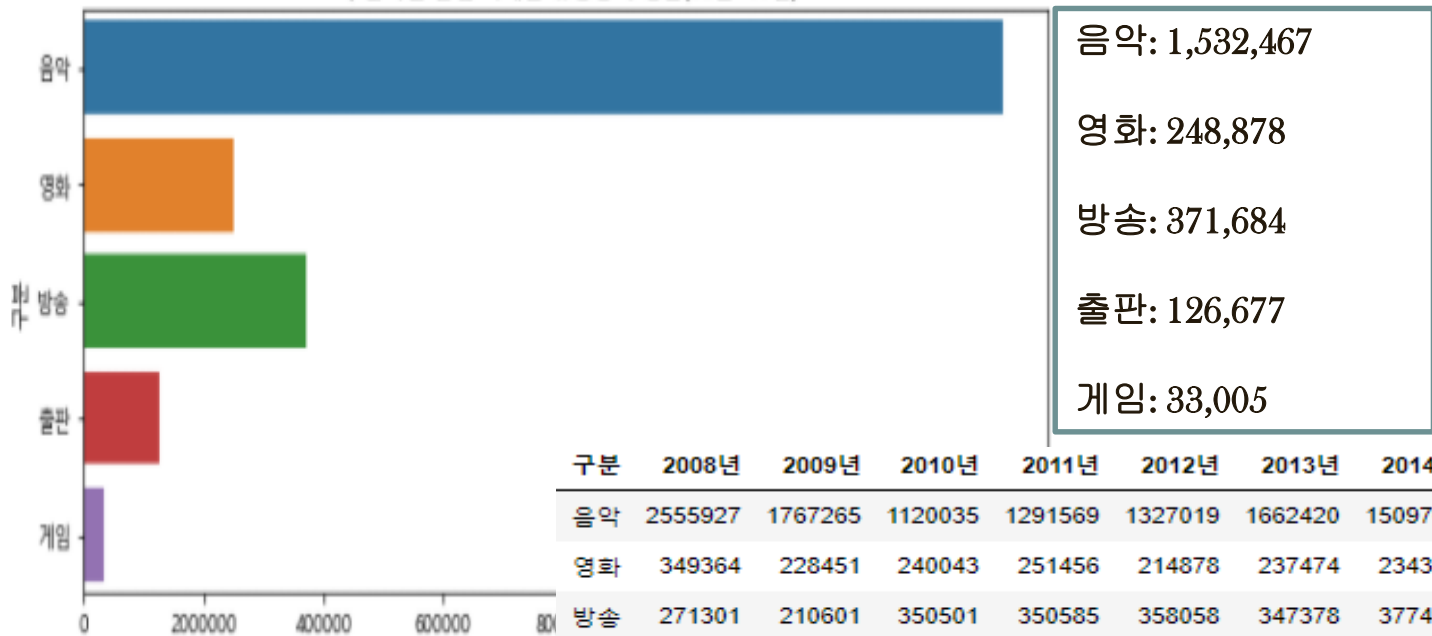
음악
영화
방송
출판
게임
구분
0
2000000
400000
600000
80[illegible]

음악: 1,532,467

영화: 248,878

방송: 371,684

출판: 126,677

게임: 33,005

| 구분 | 2008년 | 2009년 | 2010년 | 2011년 | 2012년 | 2013년 | 2014 |
|---|---|---|---|---|---|---|---|
| 음악 | 2555927 | 1767265 | 1120035 | 1291569 | 1327019 | 1662420 | 15097 |
| 영화 | 349364 | 228451 | 240043 | 251456 | 214878 | 237474 | 2343 |
| 방송 | 271301 | 210601 | 350501 | 350585 | 358058 | 347378 | 3774 |